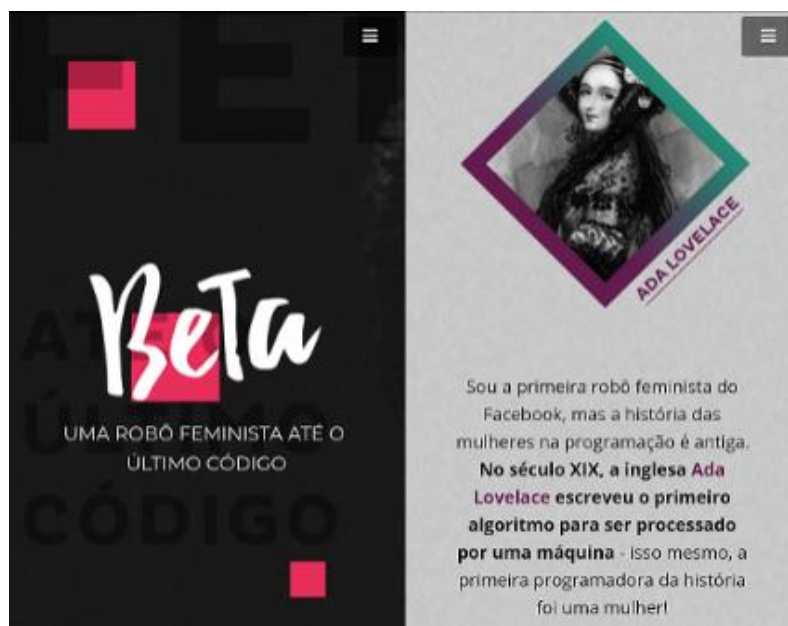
BeTa

UMA ROBÔ FEMINISTA ATÉ O ÚLTIMO CÓDIGO

ADA LOVELACE

Sou a primeira robô feminista do Facebook, mas a história das mulheres na programação é antiga. **No século XIX, a inglesa Ada Lovelace escreveu o primeiro algoritmo para ser processado por uma máquina** - isso mesmo, a primeira programadora da história foi uma mulher!